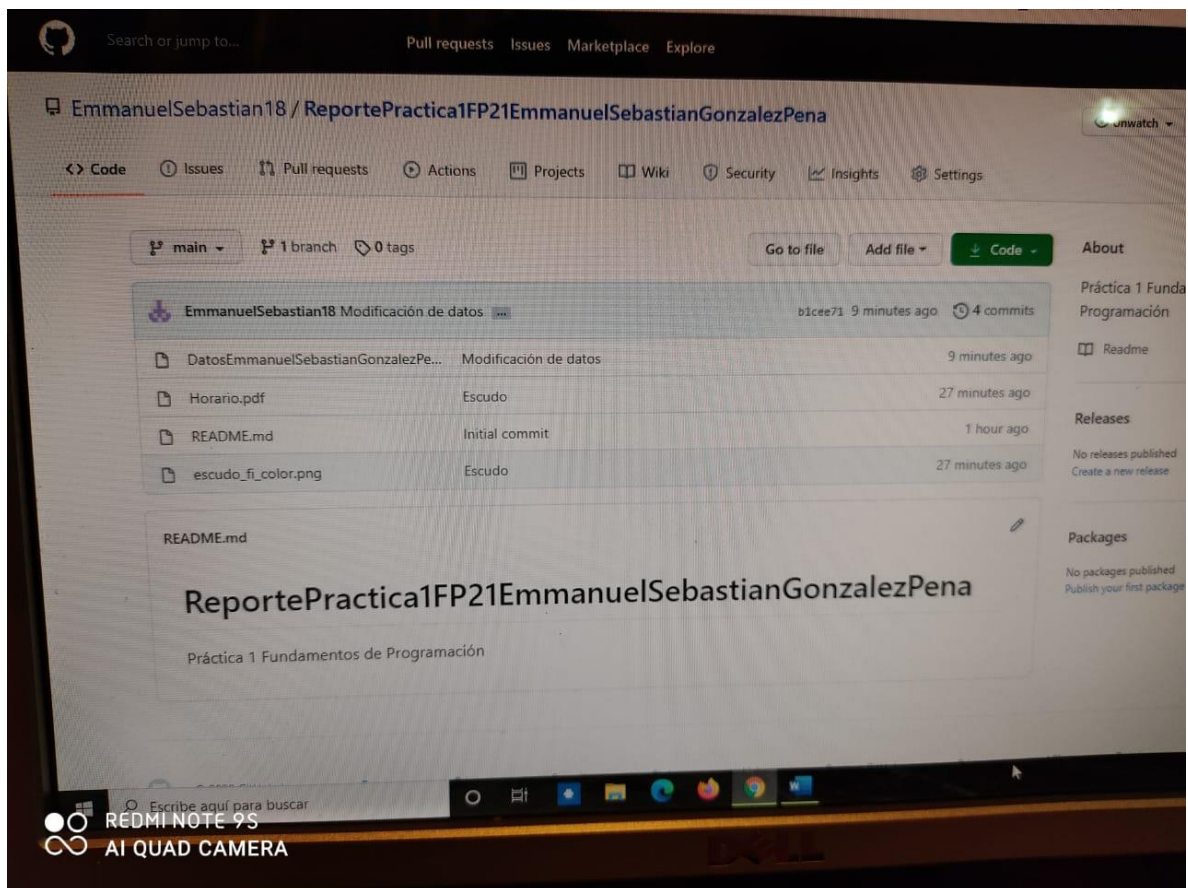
Search or jump to...
Pull requests Issues Marketplace Explore

EmmanuelSebastian18 / ReportePractica1FP21EmmanuelSebastianGonzalezPena

Unwatch

<> Code
Issues
Pull requests
Actions
Projects
Wiki
Security
Insights
Settings

main
1 branch
0 tags
Go to file
Add file
Code

About
Práctica 1 Funda
Programación
Readme

EmmanuelSebastian18 Modificación de datos ...
b1cee71 9 minutes ago
4 commits

| | | |
|---|---|---|
| DatosEmmanuelSebastianGonzalezPe... | Modificación de datos | 9 minutes ago |
| Horario.pdf | Escudo | 27 minutes ago |
| README.md | Initial commit | 1 hour ago |
| escudo_fi_color.png | Escudo | 27 minutes ago |

Releases
No releases published
Create a new release

README.md

ReportePractica1FP21EmmanuelSebastianGonzalezPena

Práctica 1 Fundamentos de Programación

Packages
No packages published
Publish your first package

Escribe aquí para buscar

REDMI NOTE 9S
AI QUAD CAMERA

DELL